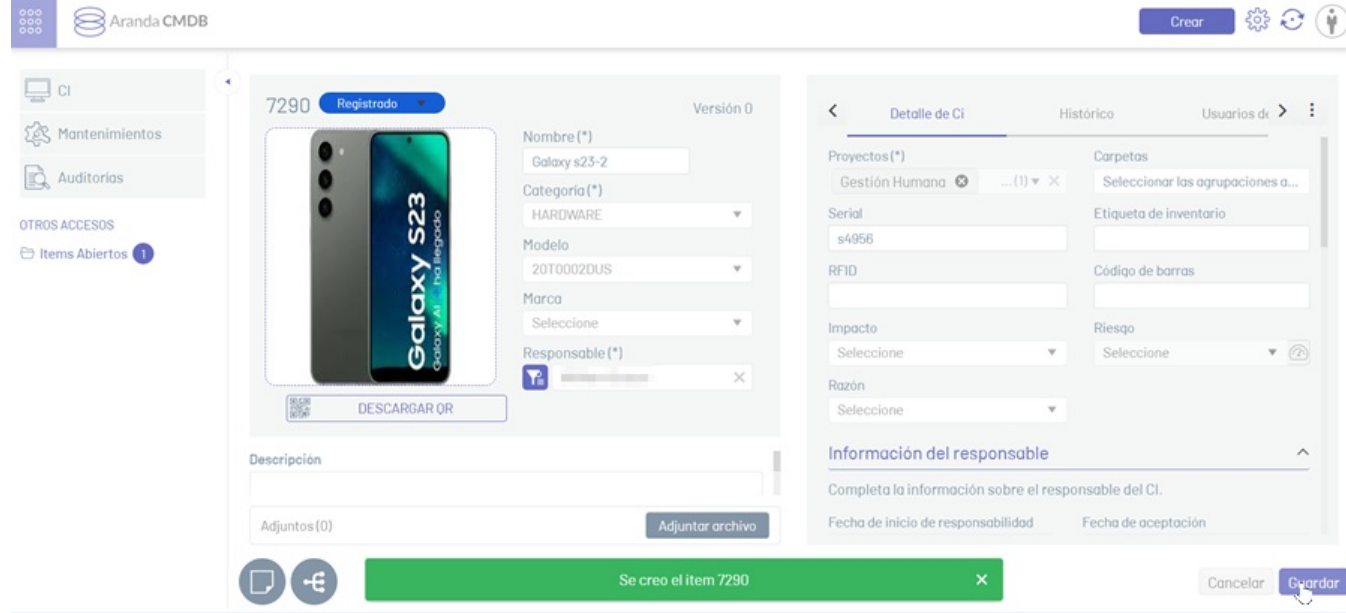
Aranda CMDB

Crear

CI

Mantenimientos

Auditorias

OTROS ACCESOS

Items Abiertos 1

7290 Registrado

Versión 0

Galaxy S23

Galaxy AI ha llegado

DESCARGAR QR

Nombre(*)

Galaxy s23-2

Categoría(*)

HARDWARE

Modelo

20T0002DUS

Marca

Seleccione

Responsable(*)

Descripción

Adjuntos(0)

Adjuntar archivo

Detalle de Ci

Histórico

Usuarios de

Proyectos(*)

Gestión Humana

...(1)

Carpetas

Seleccionar las agrupaciones a...

Serial

s4956

Etiqueta de inventario

RFID

Código de barras

Impacto

Seleccione

Riesgo

Seleccione

Razón

Seleccione

Información del responsable

Completa la información sobre el responsable del CI.

Fecha de inicio de responsabilidad

Fecha de aceptación

Se creo el item 7290

Cancelar

Guardar